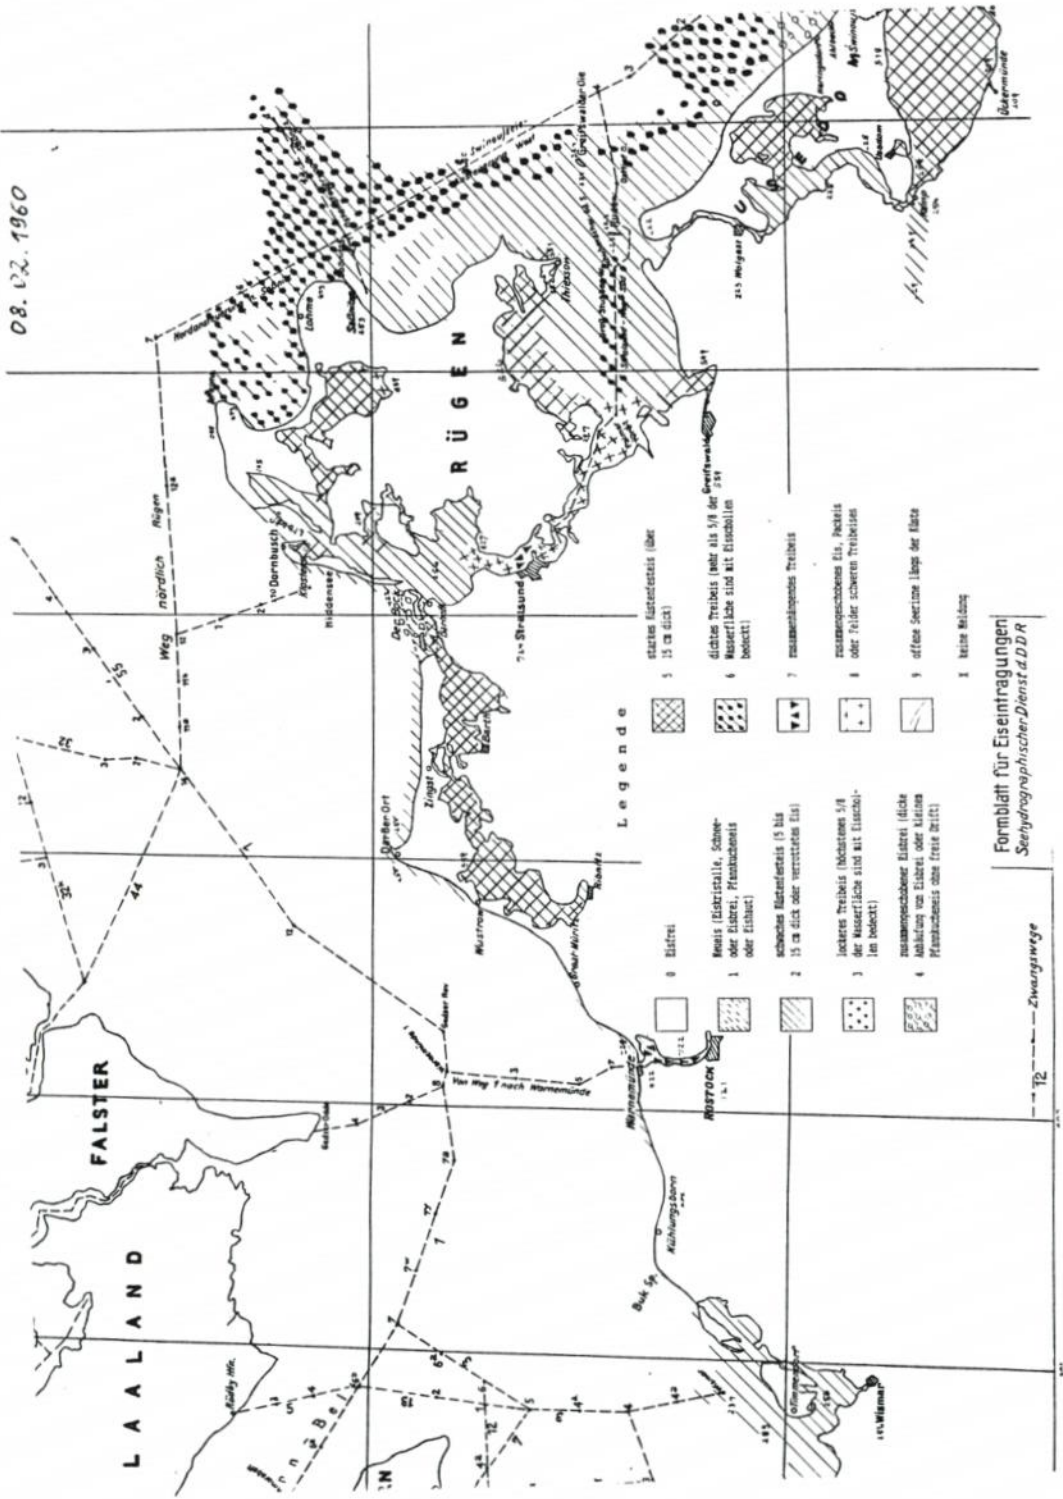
08. 02. 1960

LAALAND

FALSTER

RÜGEN

Weg nördlich Rügen

Von Weg 1 nach Warnemünde

Wismar

Kühlungsborn

Buk Sp.

Warnemünde

ROSTOCK

Wustrow

Darßer Ort

Zingst

Barth

Ribnitz

Stralsund

Hiddensee

Dornbusch

Kloster

Greifswald

Sassnitz

Lohme

Thiessow

Greifswalder Oie

Wolgast

Swinemünde

Ueckermünde

U S E D O M

Legende

| | | |
|---|---|---|
| 0 | Eisfrei | |
| 1 | Neueis (Eiskristalle, Schnee- oder Eisbrei, Pfannkucheneis oder Eishaut) | |
| 2 | schwaches Küstenfesteis (5 bis 15 cm dick oder verrottetes Eis) | |
| 3 | lockeres Treibeis (höchstens 5/8 der Wasserfläche sind mit Eisschollen bedeckt) | |
| 4 | zusammengeschobener Eisbrei (dicke Anhäufung von Eisbrei oder kleinen Pfannkucheneis ohne freie Drift) | |
| 5 | starkes Küstenfesteis (über 15 cm dick) | |
| 6 | dichtes Treibeis (mehr als 5/8 der Wasserfläche sind mit Eisschollen bedeckt) | |
| 7 | zusammenhängendes Treibeis | |
| 8 | zusammengeschobenes Eis, Packeis oder Felder schweren Treibeises | |
| 9 | offene Seerinne längs der Küste | |
| X | keine Meldung | |

Formblatt für Eiseintragungen
Seehydrographischer Dienst d. DDR

— T2 — Zwangswege